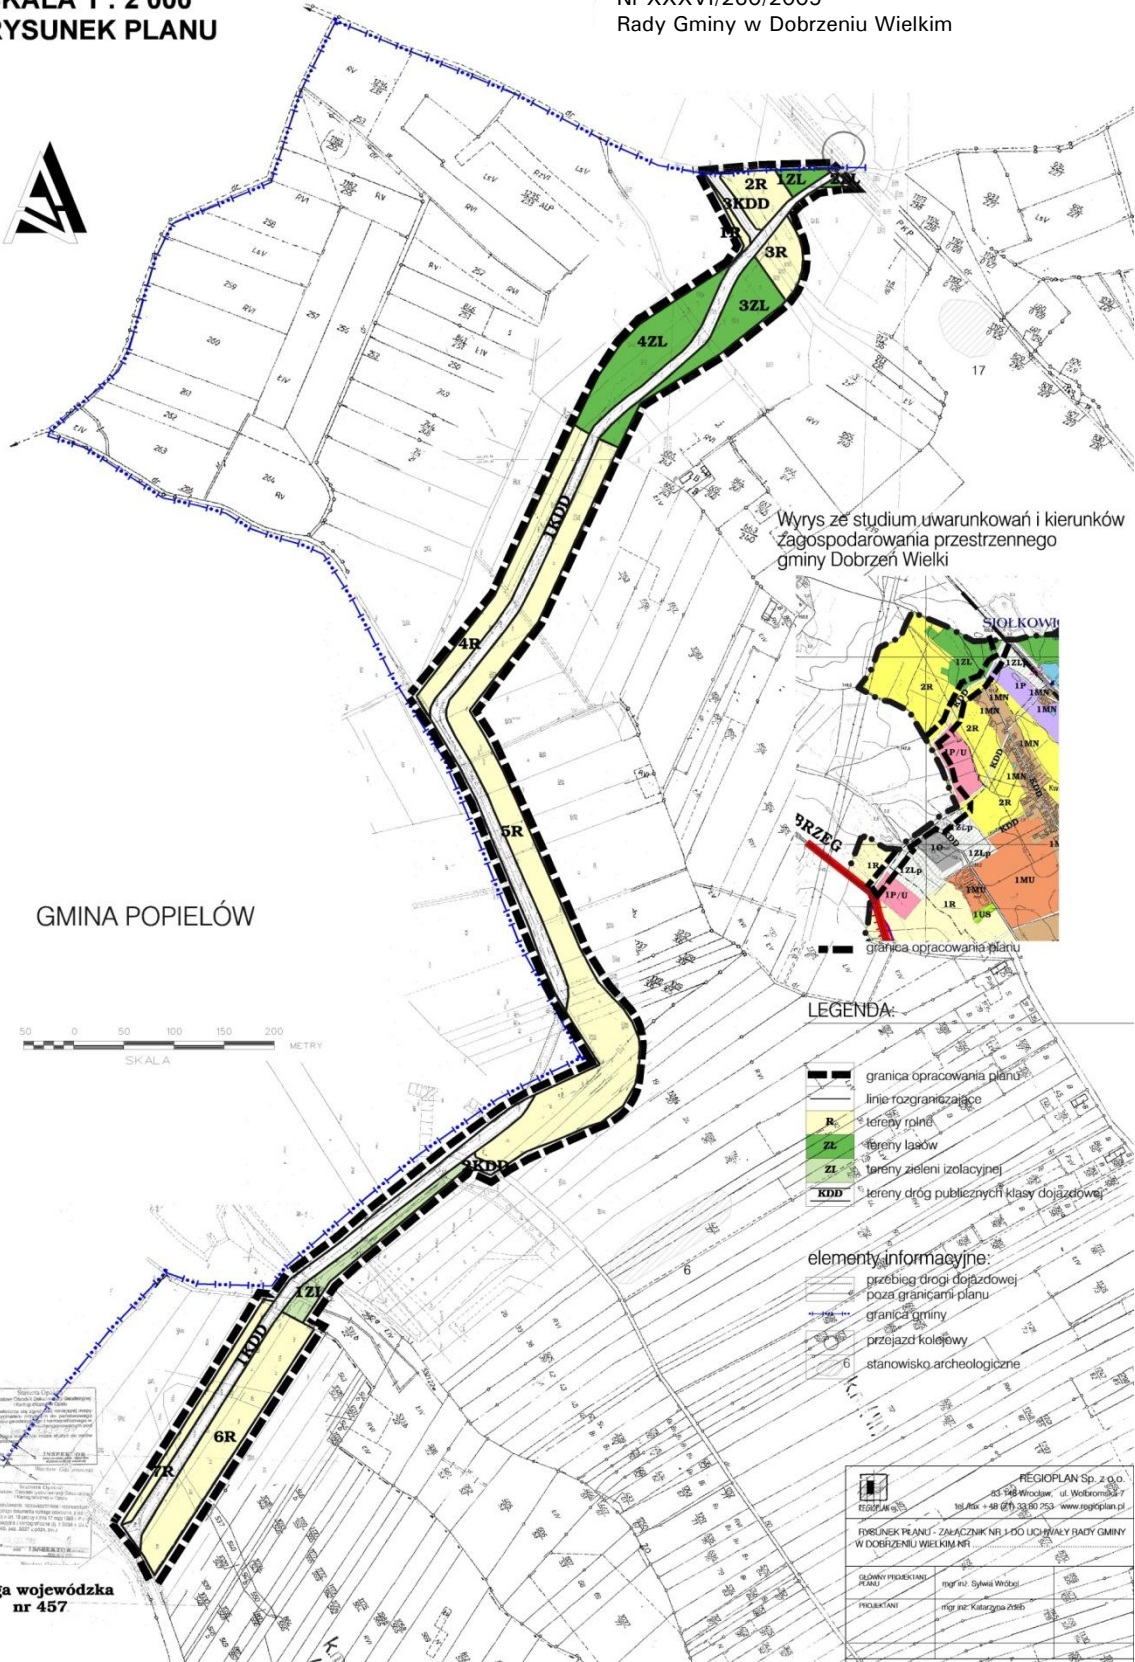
KALA 1 : 2 000
RYSUNEK PLANU

Nr XXXVI/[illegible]/2005
Rady Gminy w Dobrzeniu Wielkim

2R
1ZL
2ZL
3KDD
1R
3R
3ZL
4ZL
1KDD
4R
5R
2KDD
1ZL
1KDD
6R
7R

17

Wyrys ze studium uwarunkowań i kierunków zagospodarowania przestrzennego gminy Dobrzeń Wielki

SIOŁKOWIC
1ZL
2R
1P
1MN
1MN
1MN
2R
1P/U
KDD
1MN
2R
BRZEG
1ZLp
1O
1ZLp
1R
1ZLp
1P/U
1MU
1MU
1R
1US

granica opracowania planu

GMINA POPIELÓW

50 0 50 100 150 200 METRY
SKALA

LEGENDA:

granica opracowania planu
linie rozgraniczające
R tereny rolne
ZL tereny lasów
ZI tereny zieleni izolacyjnej
KDD tereny dróg publicznych klasy dojazdowej

elementy informacyjne:
przebieg drogi dojazdowej poza granicami planu
granica gminy
przejazd kolejowy
6 stanowisko archeologiczne

6

PKP

REGIOPLAN Sp. z o.o.
53-148 Wrocław, ul. Wolbromska 7
tel./fax +48 (71) 33 80 253 www.regioplan.pl

RYSUNEK PLANU - ZAŁĄCZNIK NR 1 DO UCHWAŁY RADY GMINY W DOBRZENIU WIELKIM NR ....
GŁÓWNY PROJEKTANT PLANU mgr inż. Sylwia Wróbel
PROJEKTANT mgr inż. Katarzyna Zdeb

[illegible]ga wojewódzka nr 457

INSPEKTOR